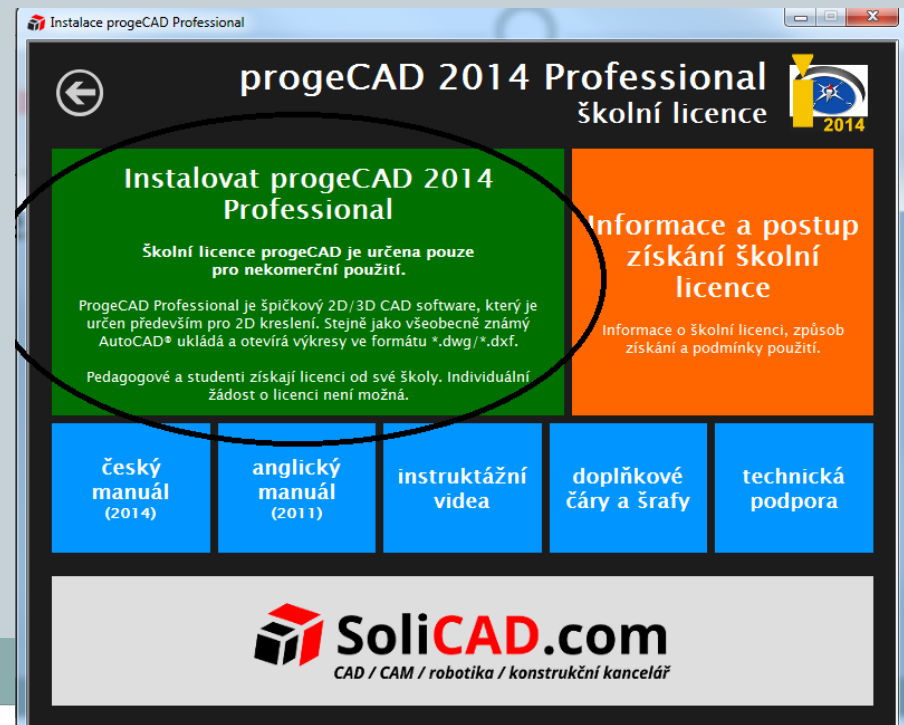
Instalace progeCAD Professional

progeCAD 2014 Professional
školní licence

2014

Instalovat progeCAD 2014 Professional

Školní licence progeCAD je určena pouze pro nekomerční použití.

ProgeCAD Professional je špičkový 2D/3D CAD software, který je určen především pro 2D kreslení. Stejně jako všeobecně známý AutoCAD® ukládá a otevírá výkresy ve formátu *.dwg/*.dxf.

Pedagogové a studenti získají licenci od své školy. Individuální žádost o licenci není možná.

Informace a postup získání školní licence

Informace o školní licenci, způsob získání a podmínky použití.

český manuál (2014)

anglický manuál (2011)

instruktážní videa

doplňkové čáry a šrafy

technická podpora

SoliCAD.com
CAD / CAM / robotika / konstrukční kancelář